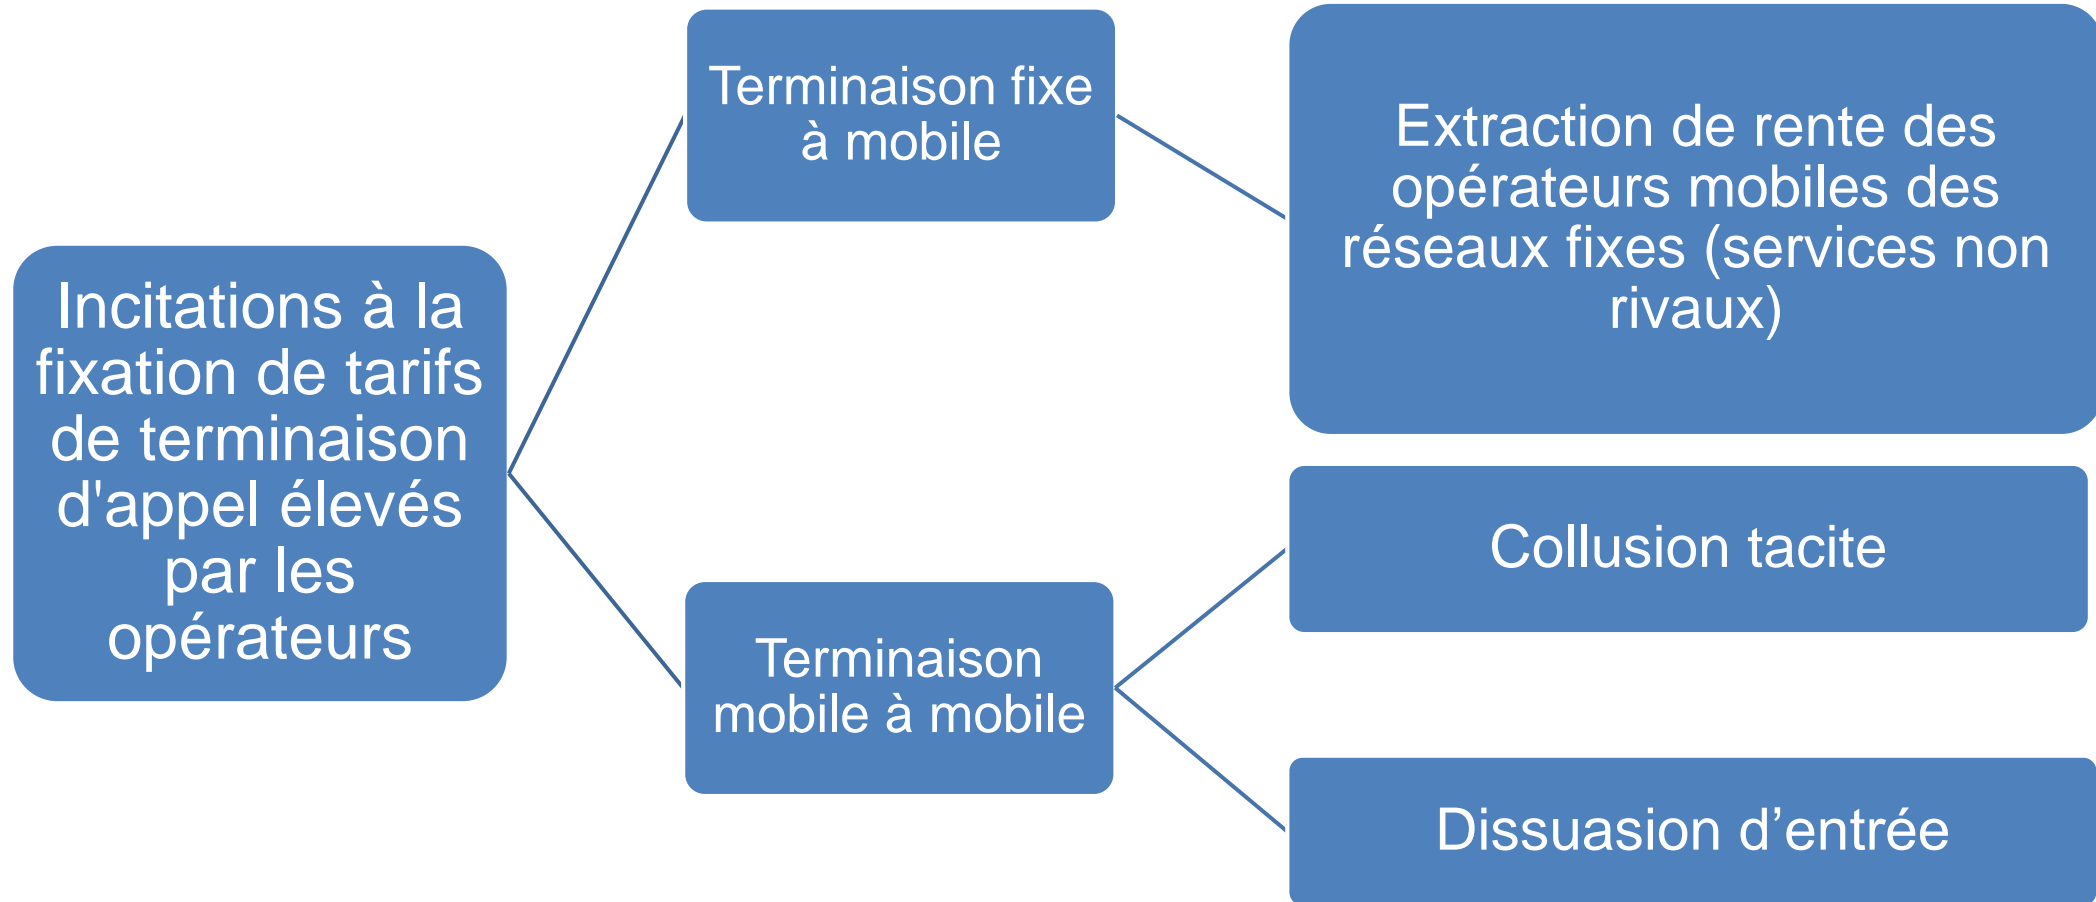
Incitations à la fixation de tarifs de terminaison d'appel élevés par les opérateurs

Terminaison fixe à mobile

Extraction de rente des opérateurs mobiles des réseaux fixes (services non rivaux)

Terminaison mobile à mobile

Collusion tacite

Dissuasion d’entrée